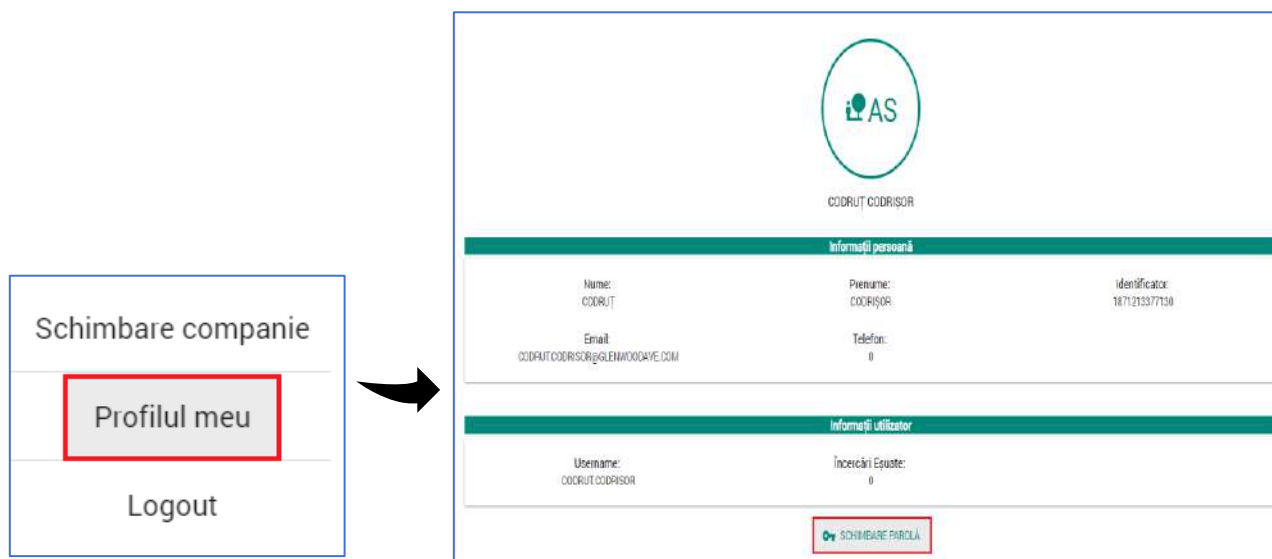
Schimbare companie

Profilul meu

Logout

AS

CODRUȚ CODRISOR

Informații persoană

Nume:
CODRUȚ

Prenume:
CODRIȘOR

Identificator:
1871213377130

Email:
CODRUT.CODRISOR@GLENWOODAVE.COM

Telefon:
0

Informații utilizator

Username:
CODRUT.CODRISOR

Încercări Eșuate:
0

SCHIMBARE PAROLĂ